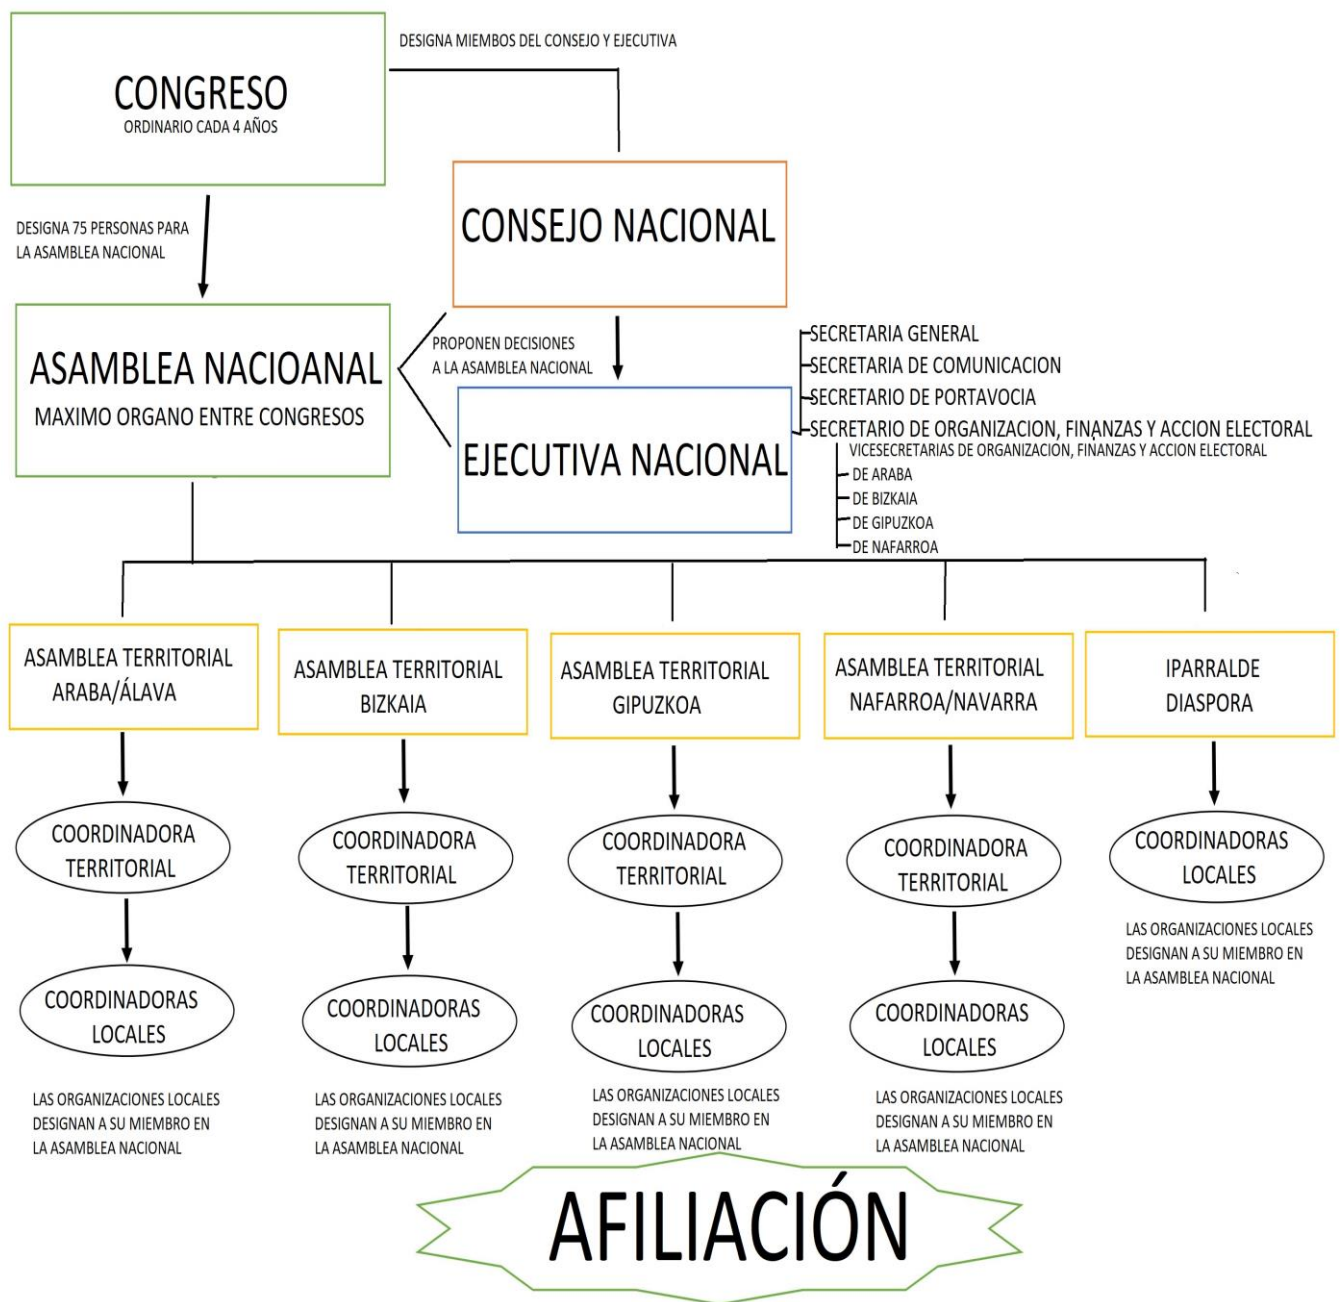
CONGRESO
ORDINARIO CADA 4 AÑOS

DESIGNA MIEMBOS DEL CONSEJO Y EJECUTIVA

DESIGNA 75 PERSONAS PARA LA ASAMBLEA NACIONAL

CONSEJO NACIONAL

ASAMBLEA NACIOANAL
MAXIMO ORGANO ENTRE CONGRESOS

PROPONEN DECISIONES A LA ASAMBLEA NACIONAL

EJECUTIVA NACIONAL

SECRETARIA GENERAL
SECRETARIA DE COMUNICACION
SECRETARIO DE PORTAVOCIA
SECRETARIO DE ORGANIZACION, FINANZAS Y ACCION ELECTORAL
VICESECRETARIAS DE ORGANIZACION, FINANZAS Y ACCION ELECTORAL
DE ARABA
DE BIZKAIA
DE GIPUZKOA
DE NAFARROA

ASAMBLEA TERRITORIAL ARABA/ÁLAVA

COORDINADORA TERRITORIAL

COORDINADORAS LOCALES

LAS ORGANIZACIONES LOCALES DESIGNAN A SU MIEMBRO EN LA ASAMBLEA NACIONAL

ASAMBLEA TERRITORIAL BIZKAIA

COORDINADORA TERRITORIAL

COORDINADORAS LOCALES

LAS ORGANIZACIONES LOCALES DESIGNAN A SU MIEMBRO EN LA ASAMBLEA NACIONAL

ASAMBLEA TERRITORIAL GIPUZKOA

COORDINADORA TERRITORIAL

COORDINADORAS LOCALES

LAS ORGANIZACIONES LOCALES DESIGNAN A SU MIEMBRO EN LA ASAMBLEA NACIONAL

ASAMBLEA TERRITORIAL NAFARROA/NAVARRA

COORDINADORA TERRITORIAL

COORDINADORAS LOCALES

LAS ORGANIZACIONES LOCALES DESIGNAN A SU MIEMBRO EN LA ASAMBLEA NACIONAL

IPARRALDE DIASPORA

COORDINADORAS LOCALES

LAS ORGANIZACIONES LOCALES DESIGNAN A SU MIEMBRO EN LA ASAMBLEA NACIONAL

AFILIACIÓN